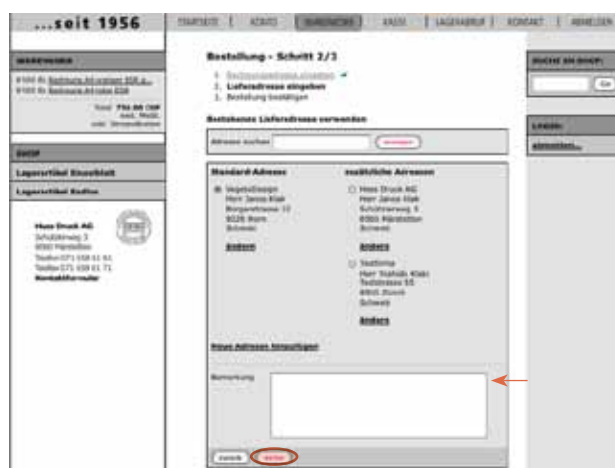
...seit 1956

STARTSEITE | KONTO | WARENKORB | KASSE | LAGERABRUF | KONTAKT | ABMELDEN

WARENKORB

Total 750.00 CHF

SHOP

Lagerartikel Einzelblatt

Lagerartikel Bedlina

Huss Druck AG
Schulstrasse 3
9501 Märstetten
Telefon 071 658 61 61
Telefax 071 658 61 71
Kontaktformular

Bestellung - Schritt 2/3

1. Rechnungsadresse eingeben
2. Lieferadresse eingeben
3. Bestellung bestätigen

Bestehende Lieferadresse verwenden

Adresse suchen

Standard-Adresse
VegetoDesign
Herr Janos Klak
Bürgerstrasse 17
8026 Bern
Schweiz
ändern

zusätzliche Adressen
Huss Druck AG
Herr Janos Klak
Schulstrasse 3
9501 Märstetten
Schweiz
ändern

Testfirma
Herr Testfido Klak
Teststrasse 55
8905 Zürich
Schweiz
ändern

Neue Adressen hinzufügen

Bemerkung

zurück | weiter

SUCHE IM SHOP:
Go

LOGIN:
abmelden